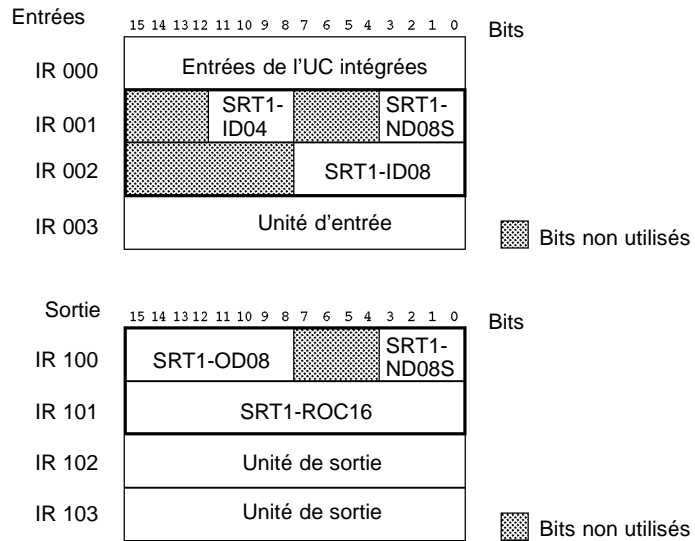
Entrées

15 14 13 12 11 10 9 8 7 6 5 4 3 2 1 0

Bits

IR 000 Entrées de l'UC intégrées

IR 001 SRT1-ID04 SRT1-ND08S

IR 002 SRT1-ID08

IR 003 Unité d'entrée

Bits non utilisés

Sortie

15 14 13 12 11 10 9 8 7 6 5 4 3 2 1 0

Bits

IR 100 SRT1-OD08 SRT1-ND08S

IR 101 SRT1-ROC16

IR 102 Unité de sortie

IR 103 Unité de sortie

Bits non utilisés